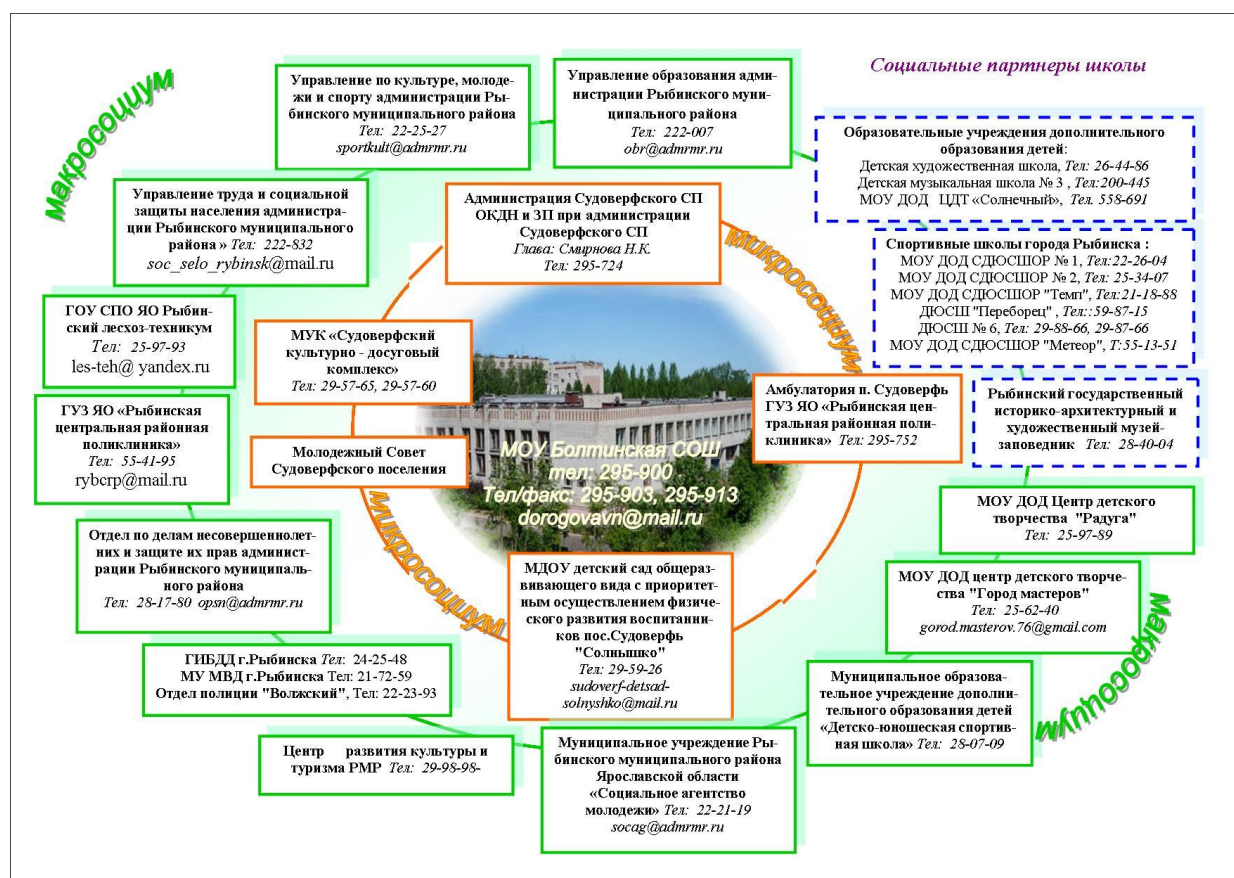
Макросоциум

Социальные партнеры школы

Управление по культуре, молодежи и спорту администрации Рыбинского муниципального района
Тел: 22-25-27
sportkult@admrmr.ru

Управление образования администрации Рыбинского муниципального района
Тел: 222-007
obr@admrmr.ru

Образовательные учреждения дополнительного образования детей:
Детская художественная школа, Тел: 26-44-86
Детская музыкальная школа № 3 , Тел:200-445
МОУ ДОД ЦДТ «Солнечный», Тел. 558-691

Управление труда и социальной защиты населения администрации Рыбинского муниципального района » Тел: 222-832
soc_selo_rybinsk@mail.ru

Администрация Судоверфского СП
ОКДН и ЗП при администрации Судоверфского СП
Глава: Смирнова Н.К.
Тел: 295-724

Микросоциум

Спортивные школы города Рыбинска :
МОУ ДОД СДЮСШОР № 1, Тел:22-26-04
МОУ ДОД СДЮСШОР № 2, Тел: 25-34-07
МОУ ДОД СДЮСШОР "Темп", Тел:21-18-88
ДЮСШ "Переборец" , Тел::59-87-15
ДЮСШ № 6, Тел: 29-88-66, 29-87-66
МОУ ДОД СДЮСШОР "Метеор", Т:55-13-51

ГОУ СПО ЯО Рыбинский лесхоз-техникум
Тел: 25-97-93
les-teh@ yandex.ru

МУК «Судоверфский культурно - досуговый комплекс»
Тел: 29-57-65, 29-57-60

Амбулатория п. Судоверфь
ГУЗ ЯО «Рыбинская центральная районная поликлиника» Тел: 295-752

Рыбинский государственный историко-архитектурный и художественный музей-заповедник Тел: 28-40-04

ГУЗ ЯО «Рыбинская центральная районная поликлиника»
Тел: 55-41-95
rybcrp@mail.ru

Молодежный Совет Судоверфского поселения

МОУ Болтинская СОШ
тел: 295-900
Тел/факс: 295-903, 295-913
dorogovavn@mail.ru

Микросоциум

МОУ ДОД Центр детского творчества "Радуга"
Тел: 25-97-89

Отдел по делам несовершеннолетних и защите их прав администрации Рыбинского муниципального района
Тел: 28-17-80 opsn@admrmr.ru

МДОУ детский сад общеразвивающего вида с приоритетным осуществлением физического развития воспитанников пос.Судоверфь "Солнышко"
Тел: 29-59-26
sudoverf-detsad-solnyshko@mail.ru

МОУ ДОД центр детского творчества "Город мастеров"
Тел: 25-62-40
gorod.masterov.76@gmail.com

Макросоциум

ГИБДД г.Рыбинска Тел: 24-25-48
МУ МВД г.Рыбинска Тел: 21-72-59
Отдел полиции "Волжский", Тел: 22-23-93

Муниципальное образовательное учреждение дополнительного образования детей «Детско-юношеская спортивная школа» Тел: 28-07-09

Центр развития культуры и туризма РМР Тел: 29-98-98-

Муниципальное учреждение Рыбинского муниципального района Ярославской области «Социальное агентство молодежи» Тел: 22-21-19
socag@admrmr.ru